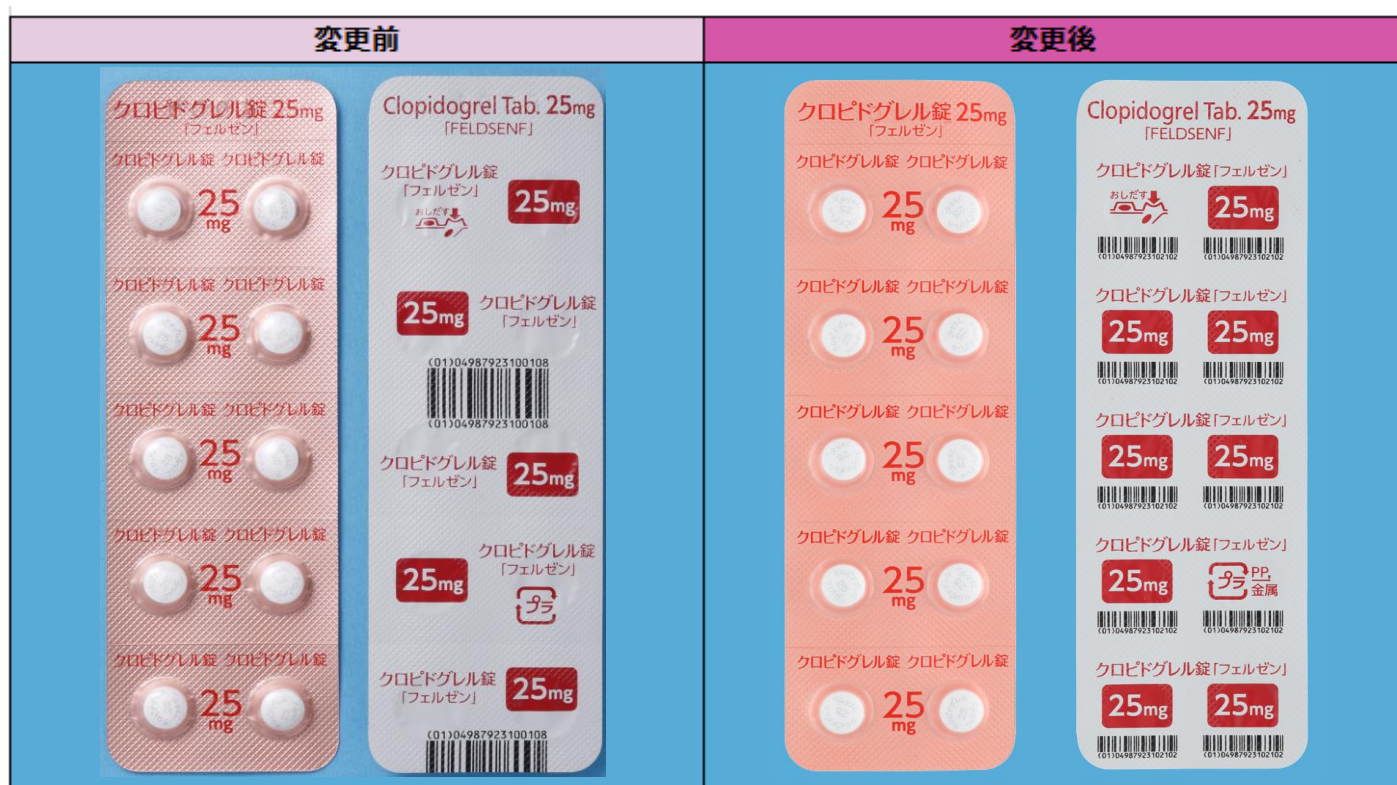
| 変更前 | 変更後 |
|---|---|

クロピドグレル錠 25mg 「フェルゼン」

クロピドグレル錠 クロピドグレル錠 25 mg

クロピドグレル錠 クロピドグレル錠 25 mg

クロピドグレル錠 クロピドグレル錠 25 mg

クロピドグレル錠 クロピドグレル錠 25 mg

クロピドグレル錠 クロピドグレル錠 25 mg

Clopidogrel Tab. 25mg 「FELDSENF」

クロピドグレル錠 「フェルゼン」 25mg

おしだす

25mg クロピドグレル錠 「フェルゼン」

(01)04987923100108

(01)04987923100108

クロピドグレル錠 「フェルゼン」 25mg

25mg クロピドグレル錠 「フェルゼン」

プラ

クロピドグレル錠 「フェルゼン」 25mg

(01)04987923100108

クロピドグレル錠 25mg 「フェルゼン」

クロピドグレル錠 クロピドグレル錠 25 mg

クロピドグレル錠 クロピドグレル錠 25 mg

クロピドグレル錠 クロピドグレル錠 25 mg

クロピドグレル錠 クロピドグレル錠 25 mg

クロピドグレル錠 クロピドグレル錠 25 mg

Clopidogrel Tab. 25mg 「FELDSENF」

クロピドグレル錠「フェルゼン」

おしだす 25mg

(01)04987923102102 (01)04987923102102

クロピドグレル錠「フェルゼン」

25mg 25mg

(01)04987923102102 (01)04987923102102

クロピドグレル錠「フェルゼン」

25mg 25mg

(01)04987923102102 (01)04987923102102

クロピドグレル錠「フェルゼン」

25mg プラ PP, 金属

(01)04987923102102 (01)04987923102102

クロピドグレル錠「フェルゼン」

25mg 25mg

(01)04987923102102 (01)04987923102102